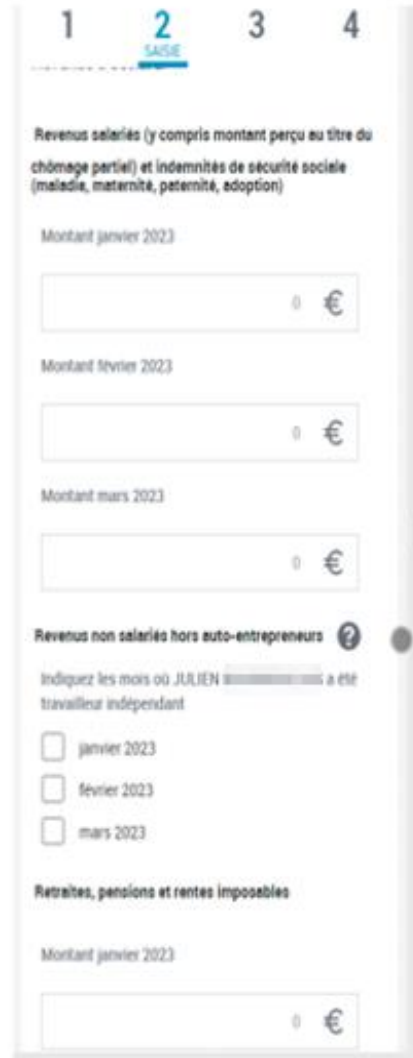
1 2 SAISIE 3 4

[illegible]

Revenus salariés (y compris montant perçu au titre du chômage partiel) et indemnités de sécurité sociale (maladie, maternité, paternité, adoption)

Montant janvier 2023

0 €

Montant février 2023

0 €

Montant mars 2023

0 €

Revenus non salariés hors auto-entrepreneurs ?

Indiquez les mois où JULIEN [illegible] a été travailleur indépendant

janvier 2023

février 2023

mars 2023

Retraites, pensions et rentes imposables

Montant janvier 2023

0 €